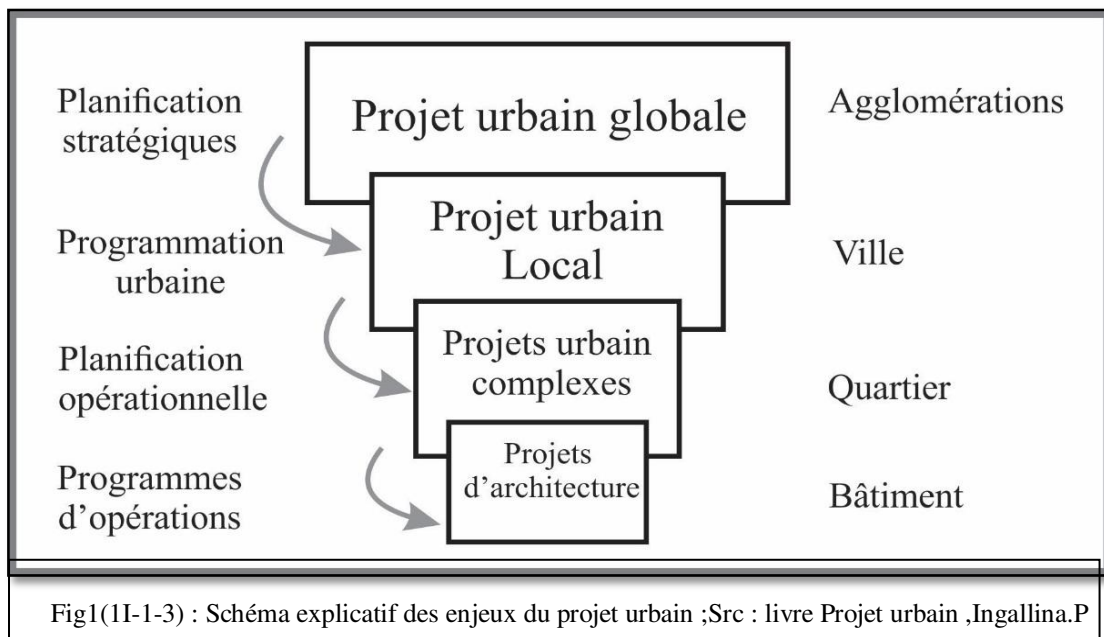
Planification stratégiques

Projet urbain globale

Agglomérations

Programmation urbaine

Projet urbain Local

Ville

Planification opérationnelle

Projets urbain complexes

Quartier

Programmes d'opérations

Projets d'architecture

Bâtiment

Fig1(1I-1-3) : Schéma explicatif des enjeux du projet urbain ;Src : livre Projet urbain ,Ingallina.P